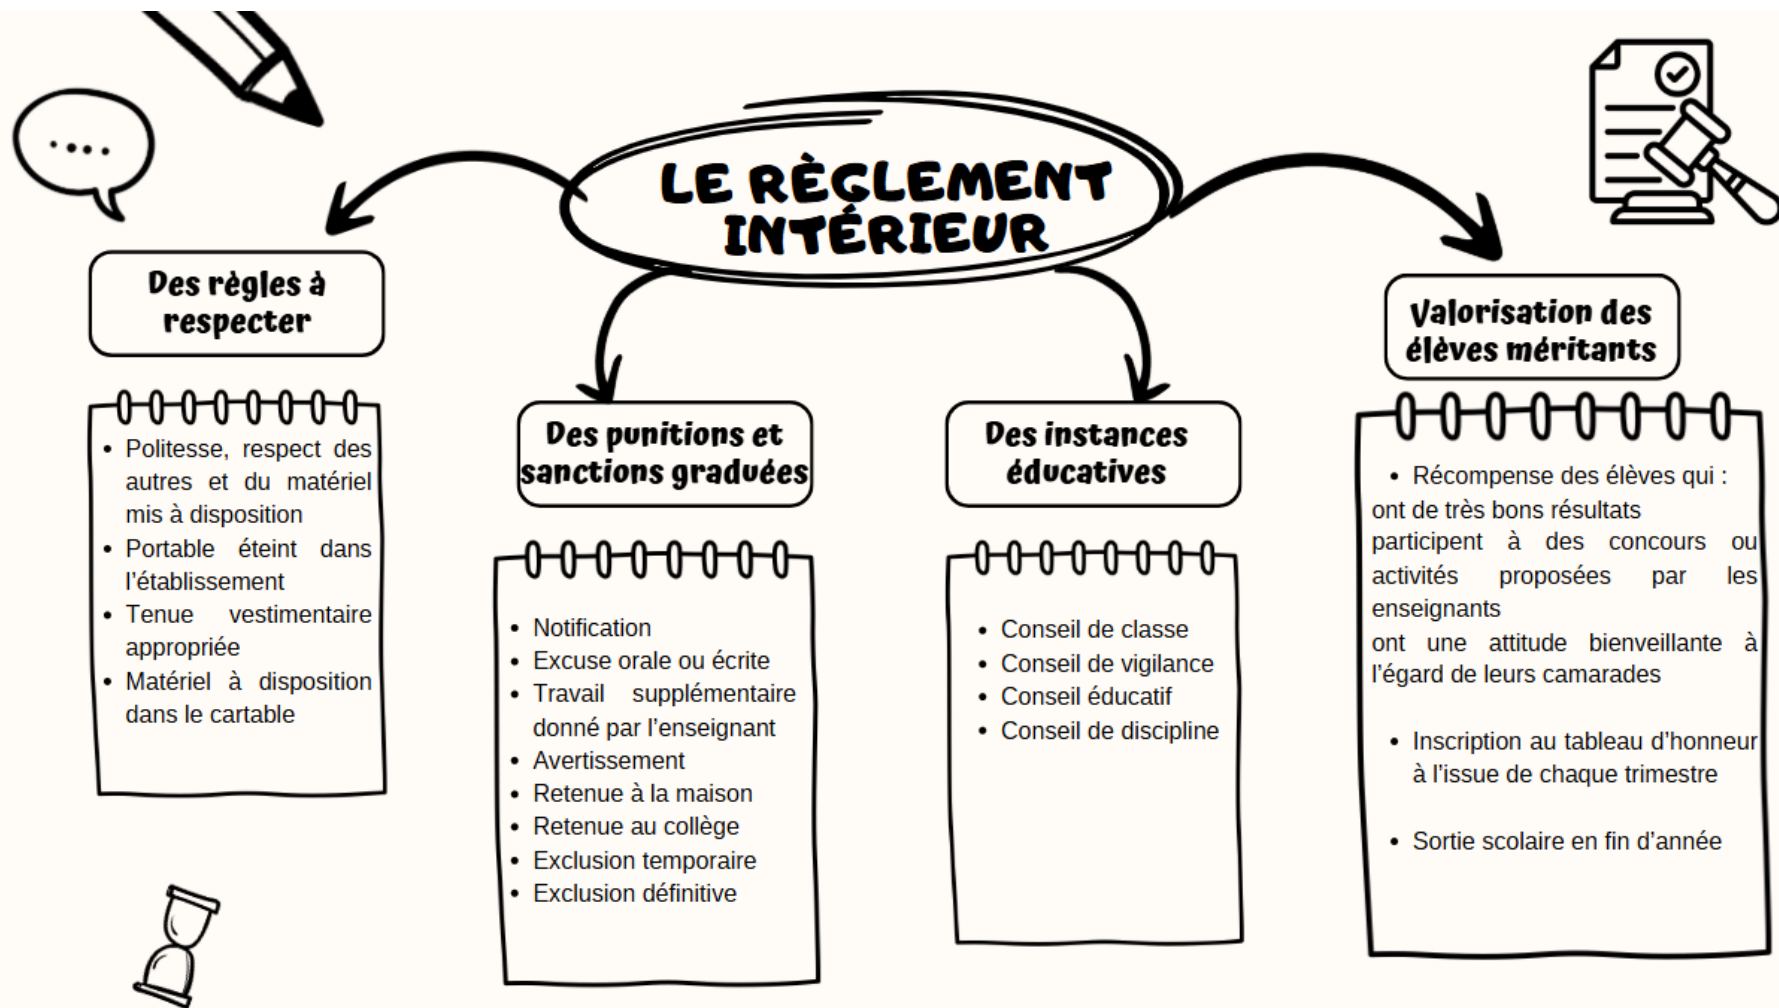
LE RÈGLEMENT INTÉRIEUR

Des règles à respecter

- Politesse, respect des autres et du matériel mis à disposition
- Portable éteint dans l'établissement
- Tenue vestimentaire appropriée
- Matériel à disposition dans le cartable

Des punitions et sanctions graduées

- Notification
- Excuse orale ou écrite
- Travail supplémentaire donné par l'enseignant
- Avertissement
- Retenue à la maison
- Retenue au collège
- Exclusion temporaire
- Exclusion définitive

Des instances éducatives

- Conseil de classe
- Conseil de vigilance
- Conseil éducatif
- Conseil de discipline

Valorisation des élèves méritants

- Récompense des élèves qui :
ont de très bons résultats
participent à des concours ou activités proposées par les enseignants
ont une attitude bienveillante à l'égard de leurs camarades

- Inscription au tableau d'honneur à l'issue de chaque trimestre

- Sortie scolaire en fin d'année